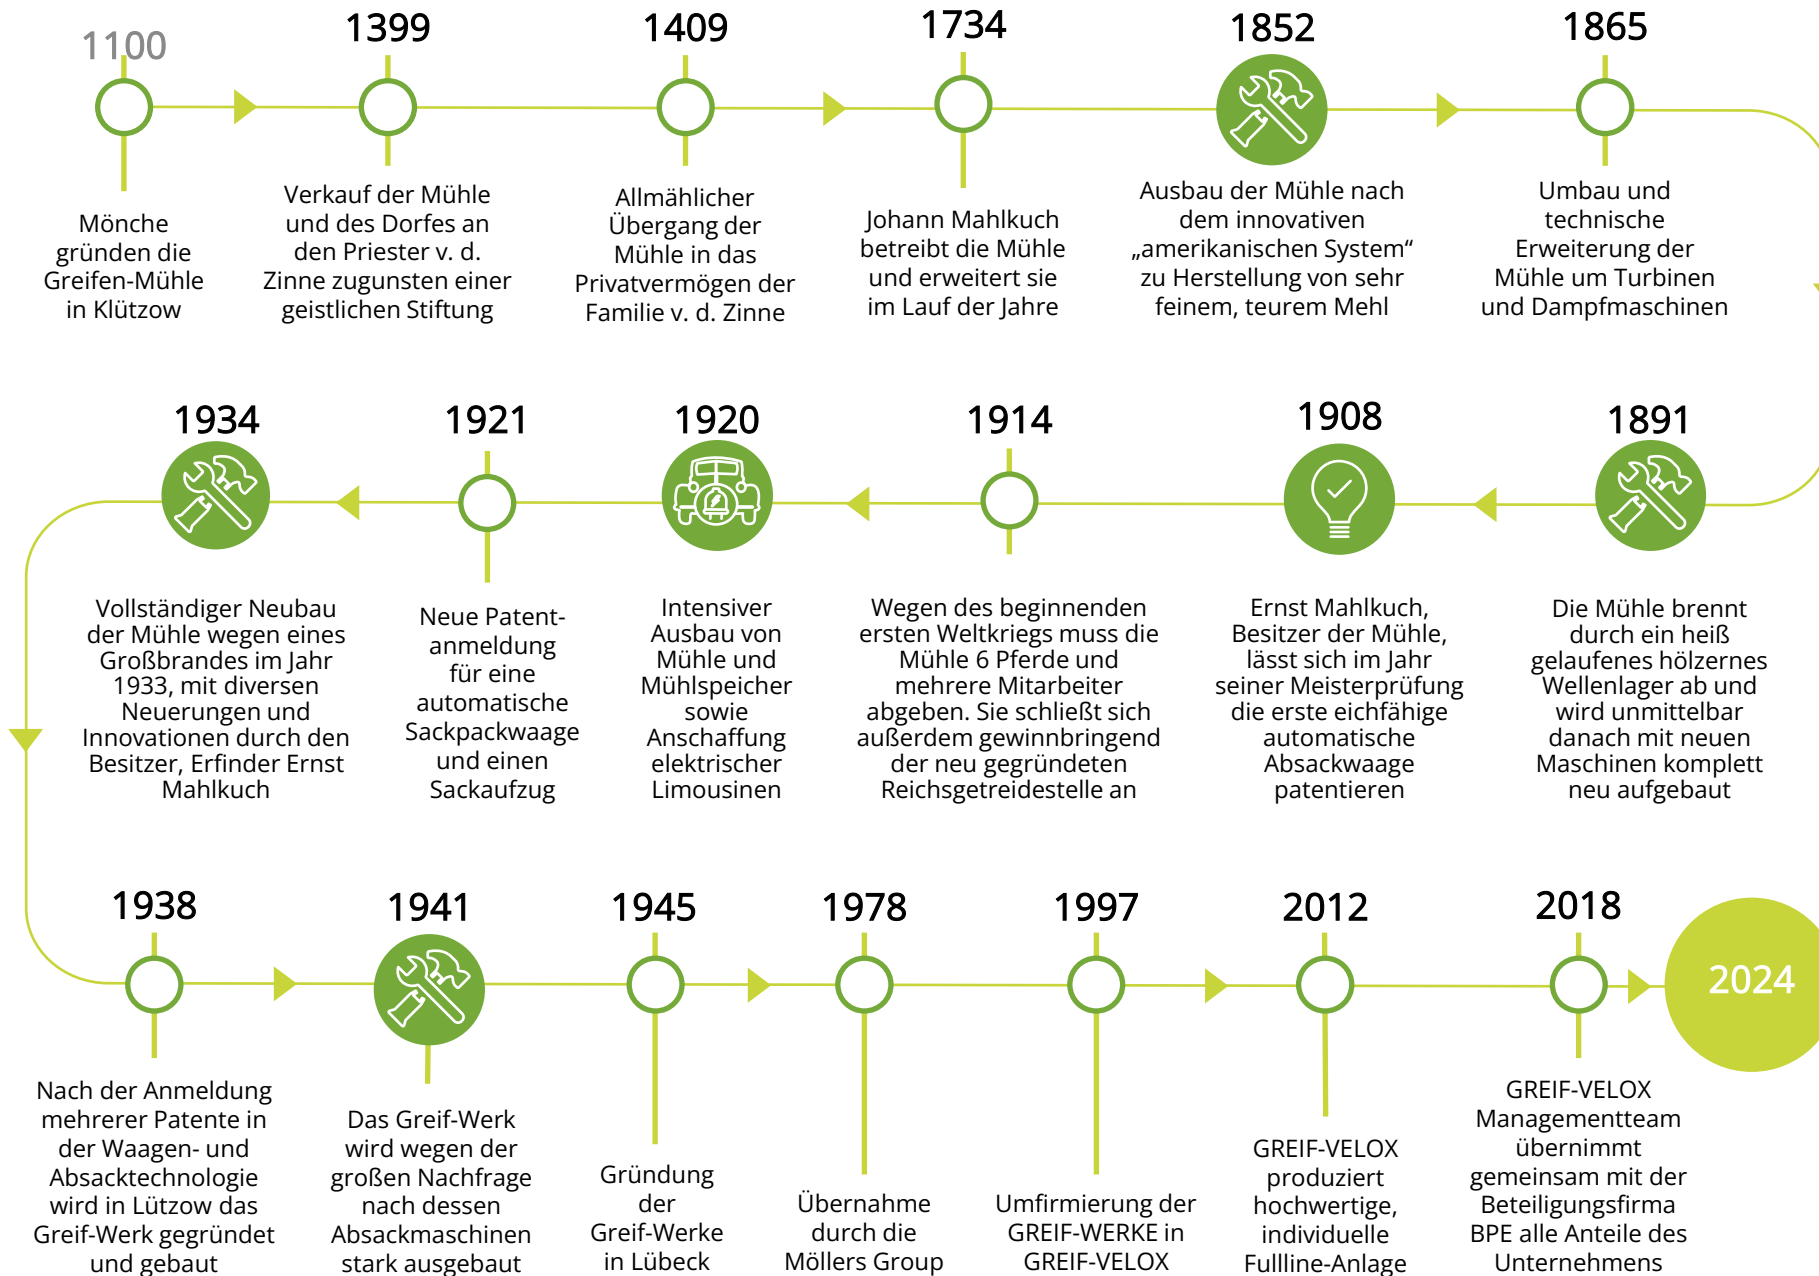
1100

Mönche gründen die Greifen-Mühle in Klützow

1399

Verkauf der Mühle und des Dorfes an den Priester v. d. Zinne zugunsten einer geistlichen Stiftung

1409

Allmählicher Übergang der Mühle in das Privatvermögen der Familie v. d. Zinne

1734

Johann Mahlkuch betreibt die Mühle und erweitert sie im Lauf der Jahre

1852

Ausbau der Mühle nach dem innovativen „amerikanischen System“ zu Herstellung von sehr feinem, teurem Mehl

1865

Umbau und technische Erweiterung der Mühle um Turbinen und Dampfmaschinen

1934

Vollständiger Neubau der Mühle wegen eines Großbrandes im Jahr 1933, mit diversen Neuerungen und Innovationen durch den Besitzer, Erfinder Ernst Mahlkuch

1921

Neue Patentanmeldung für eine automatische Sackpackwaage und einen Sackaufzug

1920

Intensiver Ausbau von Mühle und Mühlspeicher sowie Anschaffung elektrischer Limousinen

1914

Wegen des beginnenden ersten Weltkriegs muss die Mühle 6 Pferde und mehrere Mitarbeiter abgeben. Sie schließt sich außerdem gewinnbringend der neu gegründeten Reichsgetreidestelle an

1908

Ernst Mahlkuch, Besitzer der Mühle, lässt sich im Jahr seiner Meisterprüfung die erste eichfähige automatische Absackwaage patentieren

1891

Die Mühle brennt durch ein heiß gelaufenes hölzernes Wellenlager ab und wird unmittelbar danach mit neuen Maschinen komplett neu aufgebaut

1938

Nach der Anmeldung mehrerer Patente in der Waagen- und Absacktechnologie wird in Lützow das Greif-Werk gegründet und gebaut

1941

Das Greif-Werk wird wegen der großen Nachfrage nach dessen Absackmaschinen stark ausgebaut

1945

Gründung der Greif-Werke in Lübeck

1978

Übernahme durch die Möllers Group

1997

Umfirmierung der GREIF-WERKE in GREIF-VELOX

2012

GREIF-VELOX produziert hochwertige, individuelle Fullline-Anlage

2018

GREIF-VELOX Managementteam übernimmt gemeinsam mit der Beteiligungsfirma BPE alle Anteile des Unternehmens

2024